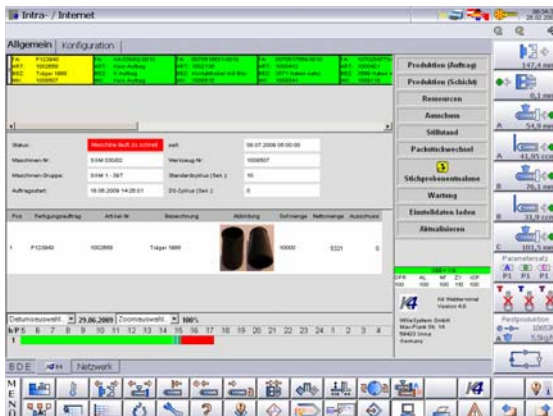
Intra- / Internet

Allgemein | Konfiguration

FA: P123840
ART: 1002859
BEZ: Träger 1889
Mtr: 1006507

Produktion (Auftrag)
Produktion (Schicht)
Ressourcen
Ausschuss
Stillstand
Packstückwechsel
Stichprobenentnahme
Wartung
Einstelldaten laden
Aktualisieren

Status: Maschine läuft zu schnell
seit: 08.07.2009 05:00:00
Maschinen-Nr.: SSM 035/02
Werkzeug-Nr.: 1006507
Maschinen-Gruppe: SSM 1 - 36T
Standardrhythmus (Sek.): 10
Auftragsstart: 18.06.2009 14:28:01
DS-Zyklus (Sek.): 0

| Pos | Fertigungsauftrag | Artikel-Nr. | Bezeichnung | Abbildung | Soll-menge | Ist-menge | Ausschuss |
|---|---|---|---|---|---|---|---|
| 1 | P123840 | 1002859 | Träger 1889 | | 10000 | 5321 | 0 |

Datumsauswahl 29.06.2009 Zoomauswahl 100%
h P S 6 7 8 9 10 11 12 13 14 15 16 17 18 19 20 21 22 23 24 1 2 3 4
1

BDE | Netzwerk

147,4
6,1
54,9
41,95
76,1
33,9
101,5

Parametersatz
P1 P1 P1

Restproduktion

i4 Webterminal Version 4.0

Mtw System GmbH
Max-Planck Str. 16
59423 Unna
Germany